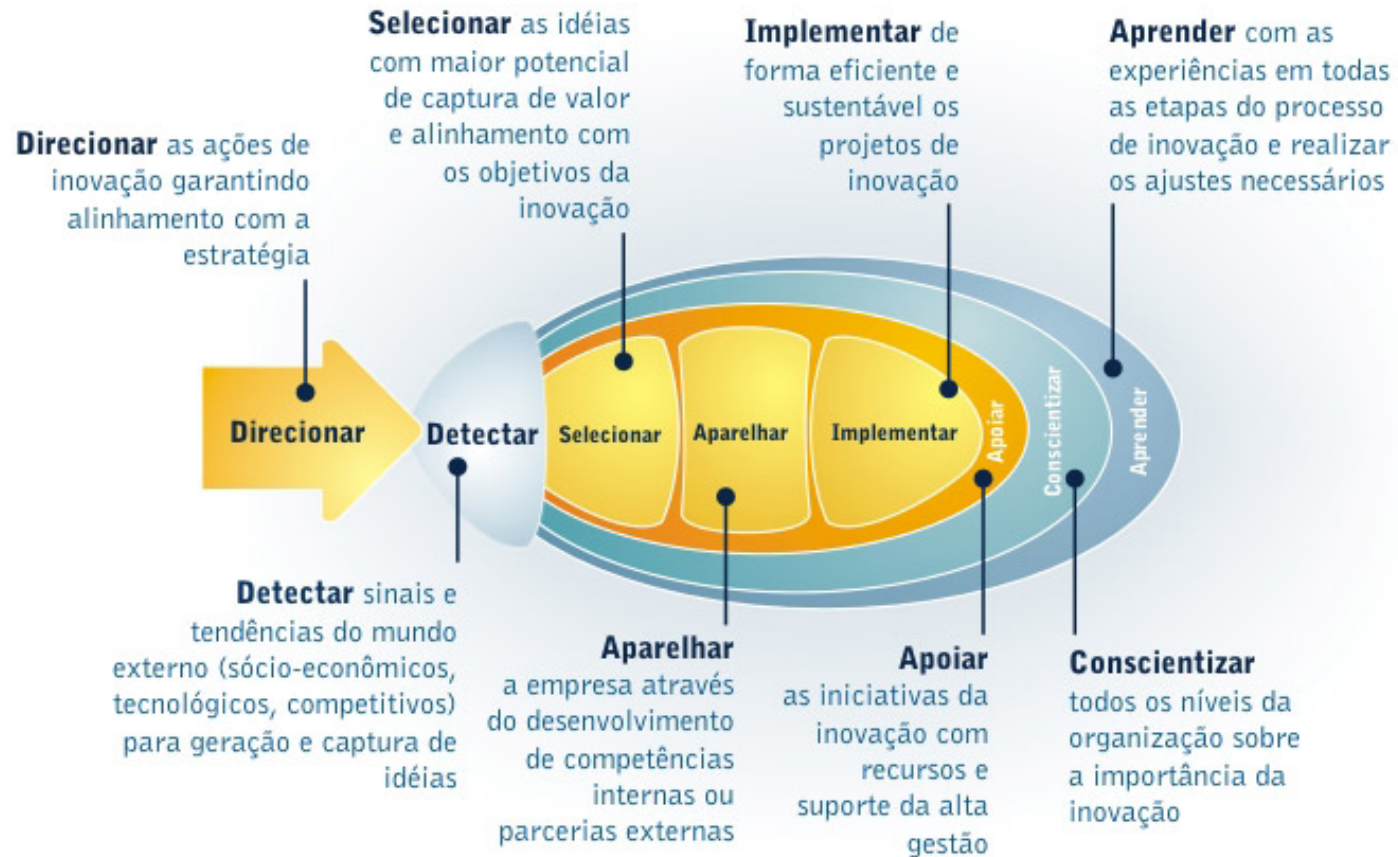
**Selecionar** as idéias com maior potencial de captura de valor e alinhamento com os objetivos da inovação

**Implementar** de forma eficiente e sustentável os projetos de inovação

**Aprender** com as experiências em todas as etapas do processo de inovação e realizar os ajustes necessários

**Direcionar** as ações de inovação garantindo alinhamento com a estratégia

Direcionar

Detectar

Selecionar

Aparelhar

Implementar

Apoiar

Conscientizar

Aprender

**Detectar** sinais e tendências do mundo externo (sócio-econômicos, tecnológicos, competitivos) para geração e captura de idéias

**Aparelhar** a empresa através do desenvolvimento de competências internas ou parcerias externas

**Apoiar** as iniciativas da inovação com recursos e suporte da alta gestão

**Conscientizar** todos os níveis da organização sobre a importância da inovação